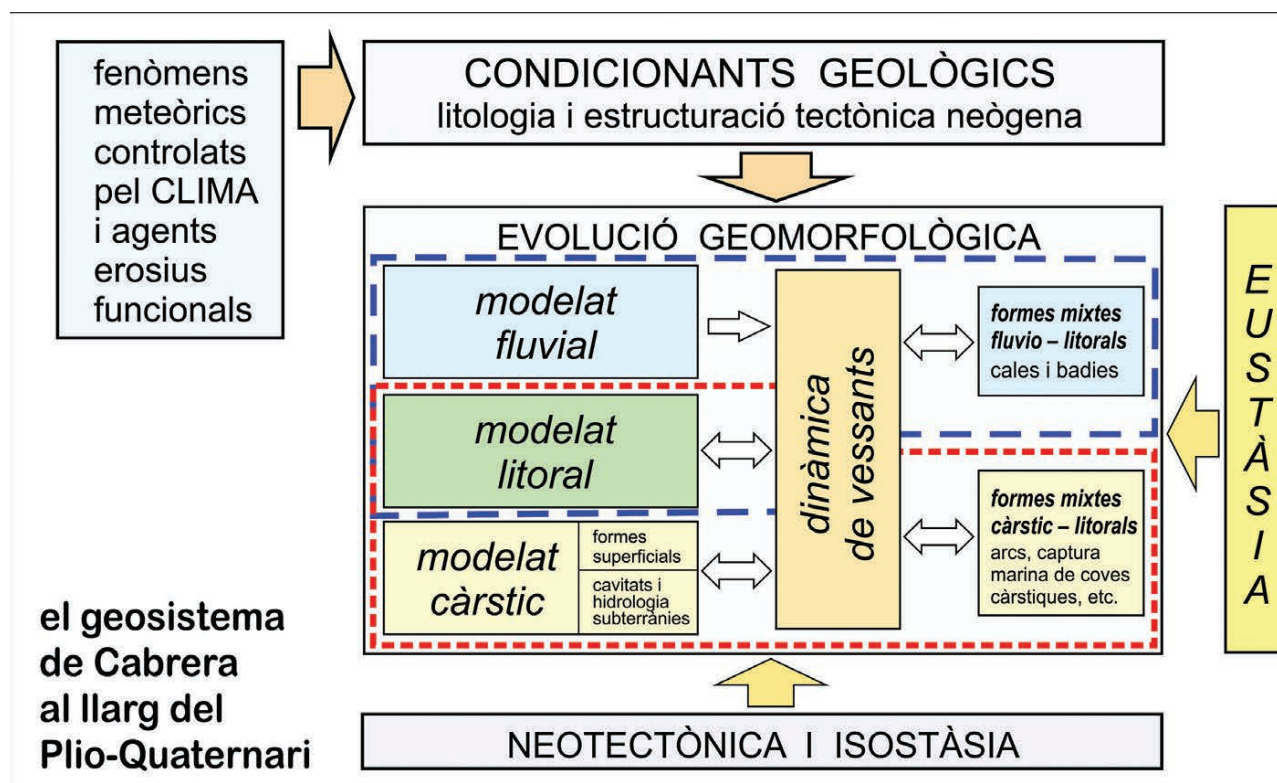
fenòmens meteòrics controlats pel CLIMA i agents erosius funcionals

CONDICIONANTS GEOLÒGICS
litologia i estructuració tectònica neògena

EVOLUCIÓ GEOMORFOLÒGICA

modelat fluvial

modelat litoral

modelat càrstic

formes superficials

cavitats i hidrologia subterrànies

dinàmica de vessants

formes mixtes fluvio – litorals
cales i badies

formes mixtes càrstic – litorals
arcs, captura marina de coves càrstiques, etc.

E U S T À S I A

el geosistema de Cabrera al llarg del Plio-Quaternari

NEOTECTÒNICA I ISOSTÀSIA